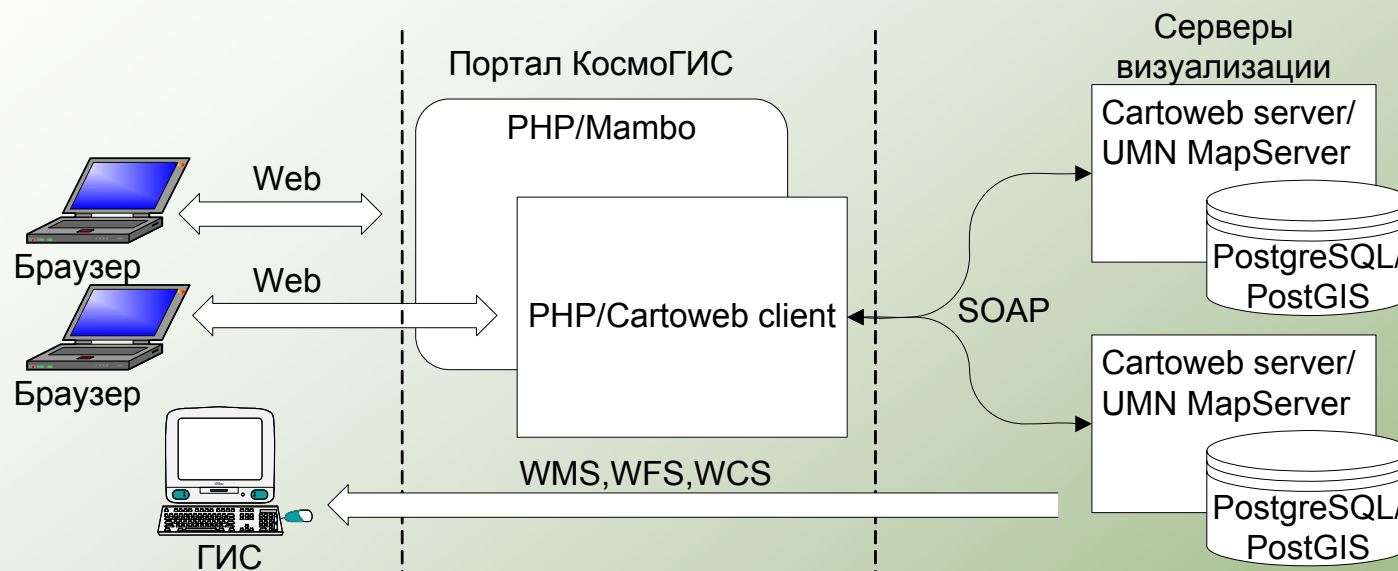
Портал КосмоГИС

Серверы визуализации

PHP/Mambo

Web

Браузер

Web

PHP/Cartoweb client

Браузер

Cartoweb server/ UMN MapServer

PostgreSQL/ PostGIS

SOAP

Cartoweb server/ UMN MapServer

PostgreSQL/ PostGIS

WMS,WFS,WCS

ГИС